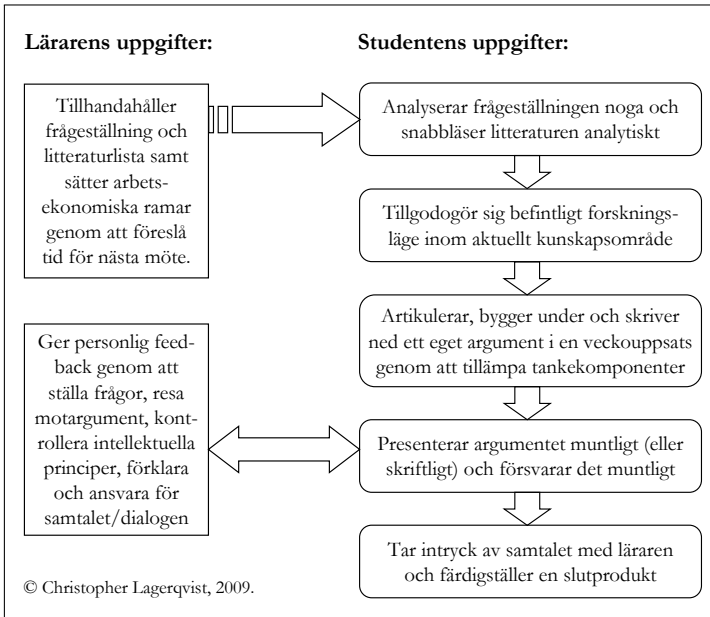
Lärarens uppgifter:

Studentens uppgifter:

Tillhandahåller frågeställning och litteraturlista samt sätter arbetsekonomiska ramar genom att föreslå tid för nästa möte.

Analyserar frågeställningen noga och snabbläser litteraturen analytiskt

Tillgodogör sig befintligt forskningsläge inom aktuellt kunskapsområde

Artikulerar, bygger under och skriver ned ett eget argument i en veckouppsats genom att tillämpa tankekomponenter

Ger personlig feedback genom att ställa frågor, resa motargument, kontrollera intellektuella principer, förklara och ansvara för samtalet/dialogen

Presenterar argumentet muntligt (eller skriftligt) och försvarar det muntligt

Tar intryck av samtalet med läraren och färdigställer en slutprodukt

© Christopher Lagerqvist, 2009.